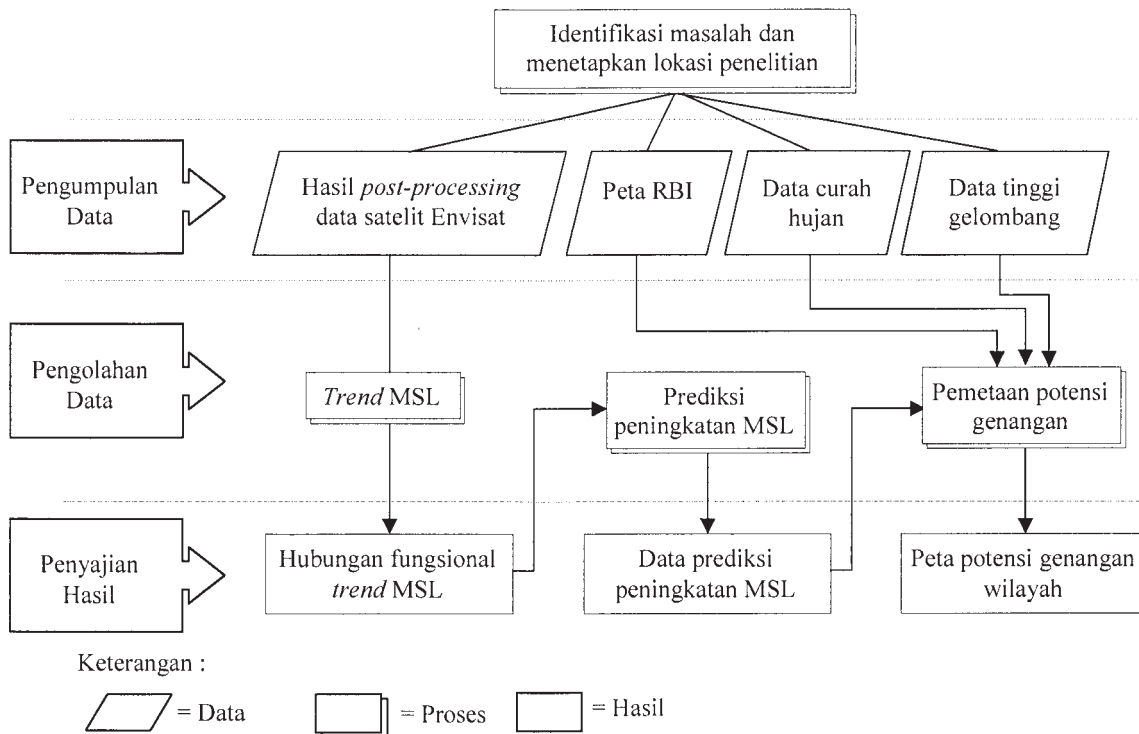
Identifikasi masalah dan menetapkan lokasi penelitian

Pengumpulan Data

Hasil *post-processing* data satelit Envisat

Peta RBI

Data curah hujan

Data tinggi gelombang

Pengolahan Data

*Trend* MSL

Prediksi peningkatan MSL

Pemetaan potensi genangan

Penyajian Hasil

Hubungan fungsional *trend* MSL

Data prediksi peningkatan MSL

Peta potensi genangan wilayah

Keterangan :

= Data

= Proses

= Hasil